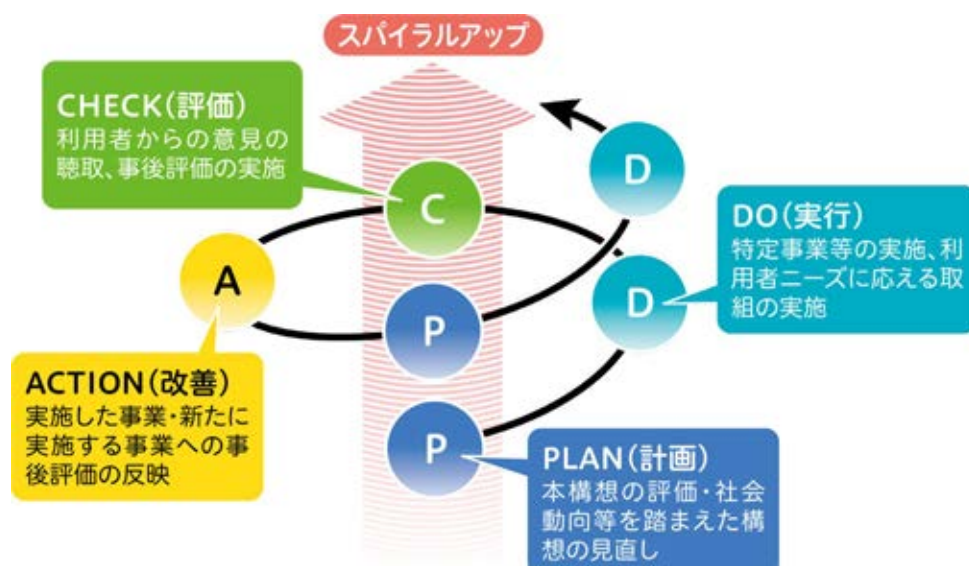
スパイラルアップ

CHECK（評価）
利用者からの意見の聴取、事後評価の実施

D

C

DO（実行）
特定事業等の実施、利用者ニーズに応える取組の実施

A

D

P

ACTION（改善）
実施した事業・新たに実施する事業への事後評価の反映

P

PLAN（計画）
本構想の評価・社会動向等を踏まえた構想の見直し